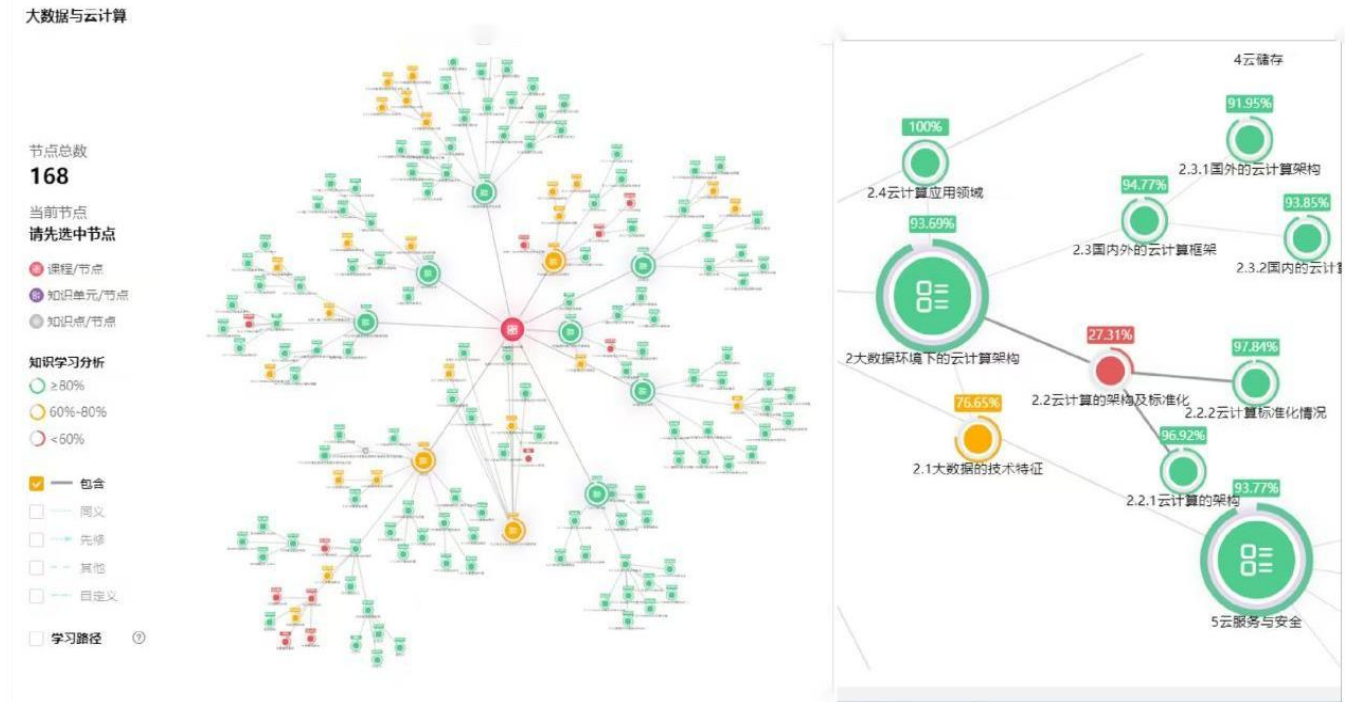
大数据与云计算

节点总数
168

当前节点
请先选中节点

课程/节点
知识单元/节点
知识点/节点

知识学习分析
≥80%
60%-80%
<60%

包含
同义
先修
其他
自定义

学习路径

4云储存
100%
2.4云计算应用领域
91.95%
2.3.1国外的云计算架构
94.77%
2.3国内外的云计算框架
93.85%
2.3.2国内的云计
93.69%
2大数据环境下的云计算架构
27.31%
2.2云计算的架构及标准化
97.84%
2.2.2云计算标准化情况
76.65%
2.1大数据的技术特征
96.92%
2.2.1云计算的架构
93.77%
5云服务与安全